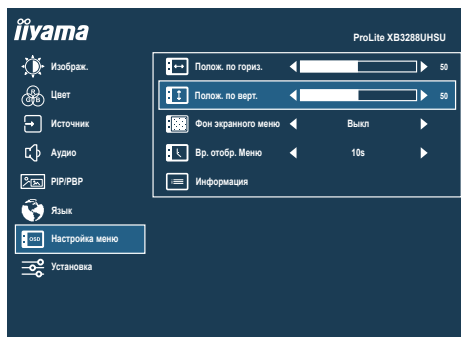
iiyama

ProLite XB3288UHSU

Изображ.

Цвет

Источник

Аудио

PIP/PBP

Язык

Настройка меню

Установка

Полож. по гориз. 50

Полож. по верт. 50

Фон экранного меню Выкл

Вр. отобр. Меню 10s

Информация